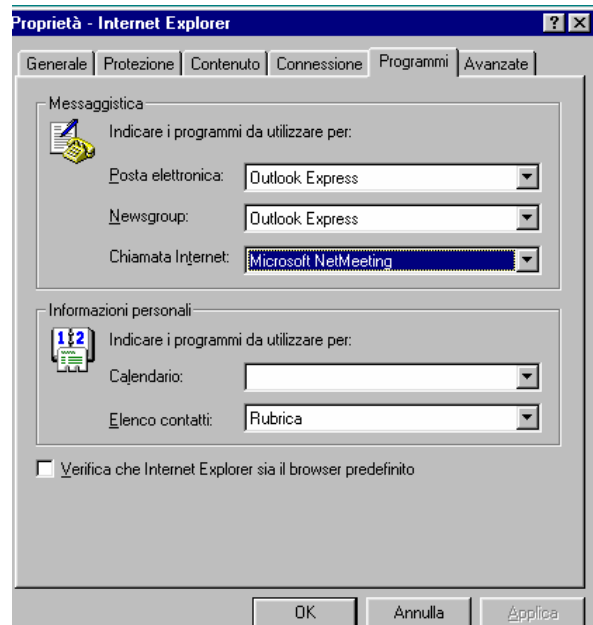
Proprietà - Internet Explorer

? X

Generale | Protezione | Contenuto | Connessione | Programmi | Avanzate

Messaggistica

Indicare i programmi da utilizzare per:

Posta elettronica: Outlook Express

Newsgroup: Outlook Express

Chiamata Internet: Microsoft NetMeeting

Informazioni personali

1 2

Indicare i programmi da utilizzare per:

Calendario:

Elenco contatti: Rubrica

Verifica che Internet Explorer sia il browser predefinito

OK

Annulla

Applica